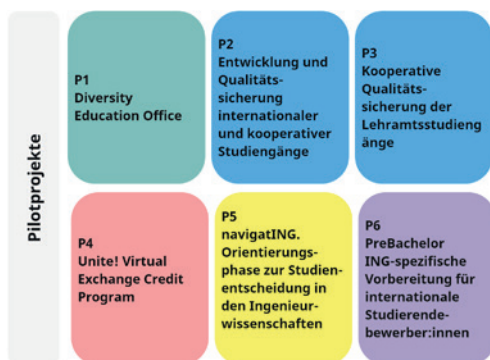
Pilotprojekte

P1
Diversity Education Office

P2
Entwicklung und Qualitätssicherung internationaler und kooperativer Studiengänge

P3
Kooperative Qualitätssicherung der Lehramtsstudiengänge

P4
Unite! Virtual Exchange Credit Program

P5
navigatING. Orientierungsphase zur Studienentscheidung in den Ingenieurwissenschaften

P6
PreBachelor ING-spezifische Vorbereitung für internationale Studierendebewerber:innen